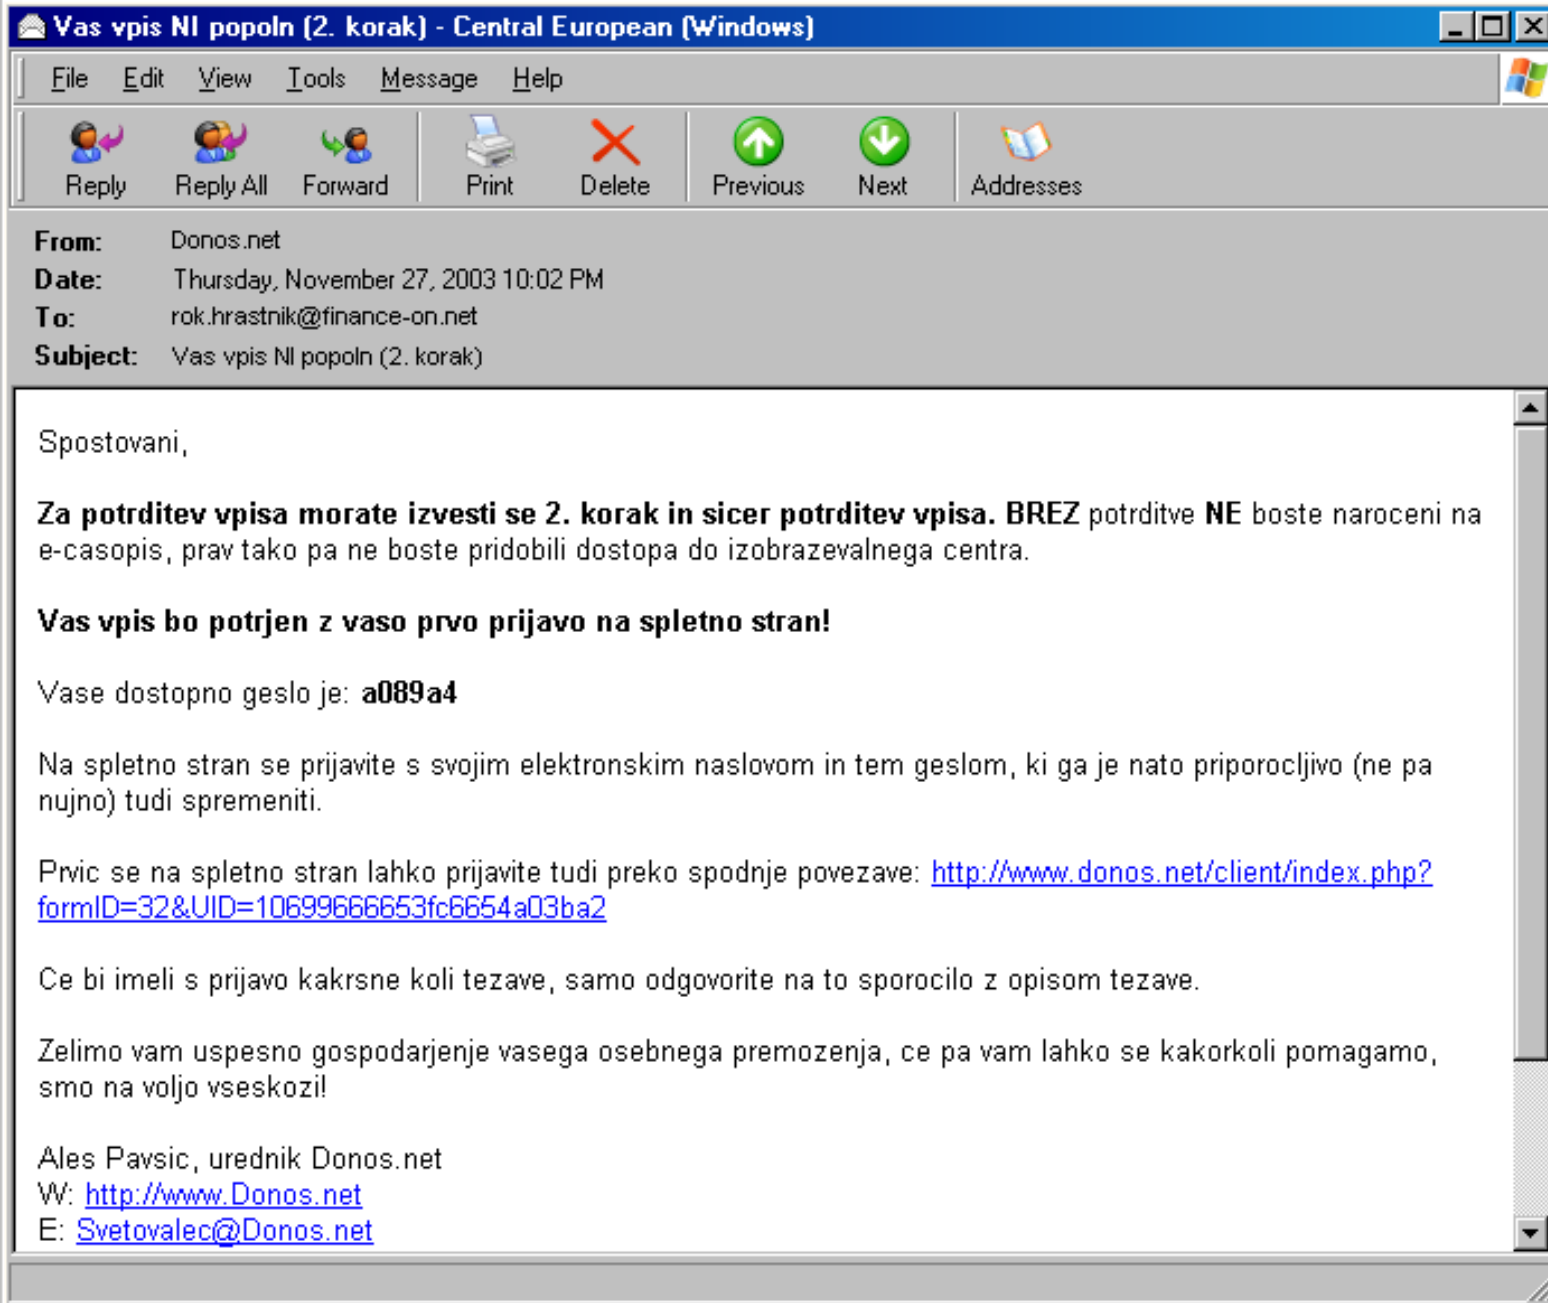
Vas vpis NI popoln (2. korak) - Central European (Windows)

File Edit View Tools Message Help

Reply Reply All Forward Print Delete Previous Next Addresses

From: Donos.net
Date: Thursday, November 27, 2003 10:02 PM
To: rok.hrastnik@finance-on.net
Subject: Vas vpis NI popoln (2. korak)

Spostovani,

**Za potrditev vpisa morate izvesti se 2. korak in sicer potrditev vpisa. BREZ** potrditve **NE** boste naroceni na e-casopis, prav tako pa ne boste pridobili dostopa do izobrazevalnega centra.

**Vas vpis bo potrjen z vaso prvo prijavo na spletno stran!**

Vase dostopno geslo je: **a089a4**

Na spletno stran se prijavite s svojim elektronskim naslovom in tem geslom, ki ga je nato priporocljivo (ne pa nujno) tudi spremeniti.

Prvic se na spletno stran lahko prijavite tudi preko spodnje povezave: http://www.donos.net/client/index.php?formID=32&UID=10699666653fc6654a03ba2

Ce bi imeli s prijavo kakrsne koli tezave, samo odgovorite na to sporocilo z opisom tezave.

Zelimo vam uspesno gospodarjenje vasega osebnega premozenja, ce pa vam lahko se kakorkoli pomagamo, smo na voljo vseskozi!

Ales Pavsic, urednik Donos.net
W: http://www.Donos.net
E: Svetovalec@Donos.net